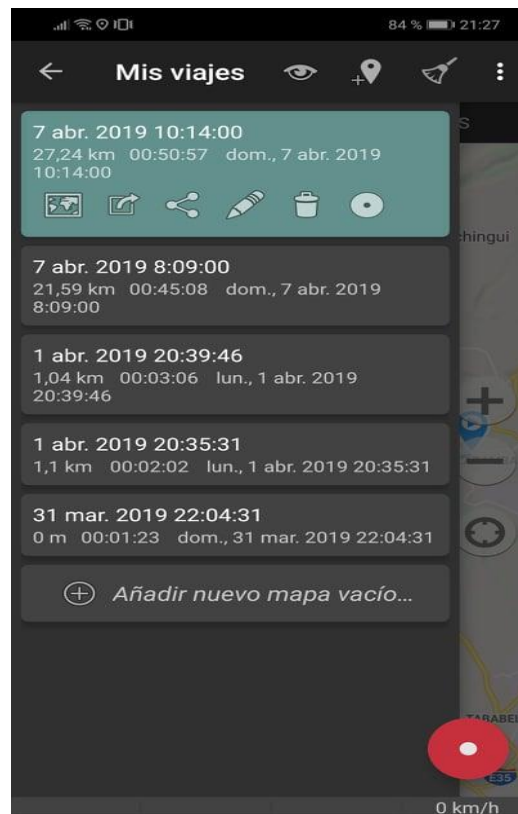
84 % 21:27

Mis viajes

7 abr. 2019 10:14:00
27,24 km 00:50:57 dom., 7 abr. 2019 10:14:00

7 abr. 2019 8:09:00
21,59 km 00:45:08 dom., 7 abr. 2019 8:09:00

1 abr. 2019 20:39:46
1,04 km 00:03:06 lun., 1 abr. 2019 20:39:46

1 abr. 2019 20:35:31
1,1 km 00:02:02 lun., 1 abr. 2019 20:35:31

31 mar. 2019 22:04:31
0 m 00:01:23 dom., 31 mar. 2019 22:04:31

Añadir nuevo mapa vacío...

S
chingui
TARABE
E35
0 km/h